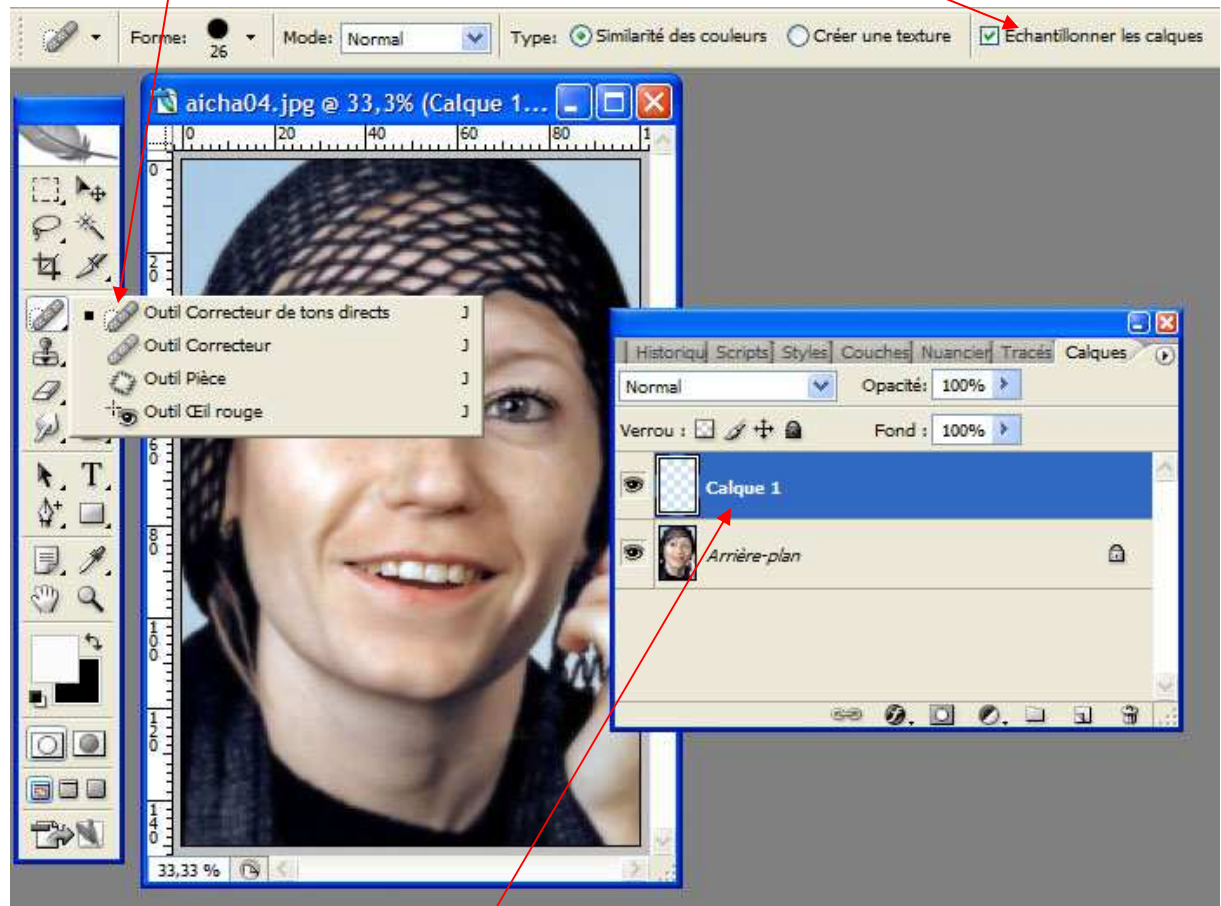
Forme: 26 Mode: Normal Type: Similarité des couleurs Créer une texture Echantillonner les calques

aicha04.jpg @ 33,3% (Calque 1...

0 20 40 60 80 1

0 2 4 6 8 1 0 0 1 2 0 1 4 0

Outil Correcteur de tons directs J
Outil Correcteur J
Outil Pièce J
Outil Œil rouge J

Historiqu Scripts Styles Couches Nuancier Tracés Calques

Normal Opacité: 100%

Verrou : Fond : 100%

Calque 1

Arrière-plan

33,33 %